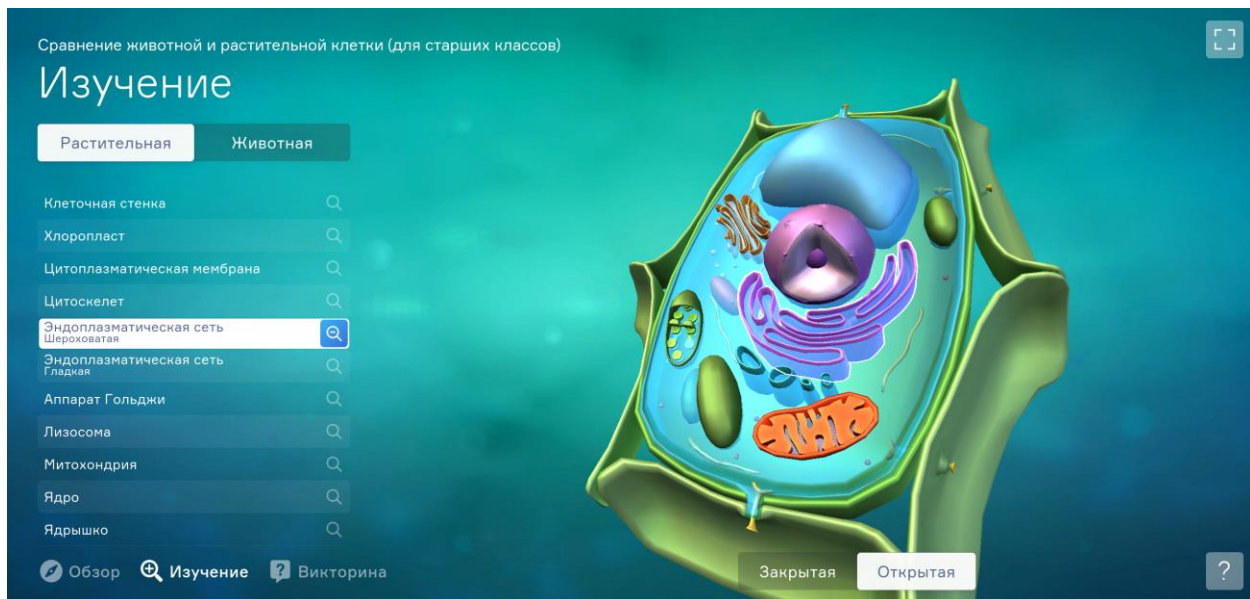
Сравнение животной и растительной клетки (для старших классов)

Изучение

Растительная
Животная

Клеточная стенка
Хлоропласт
Цитоплазматическая мембрана
Цитоскелет
Эндоплазматическая сеть
Шероховатая
Эндоплазматическая сеть
Гладкая
Аппарат Гольджи
Лизосома
Митохондрия
Ядро
Ядрышко

Обзор
Изучение
Викторина

Закрытая
Открытая

?